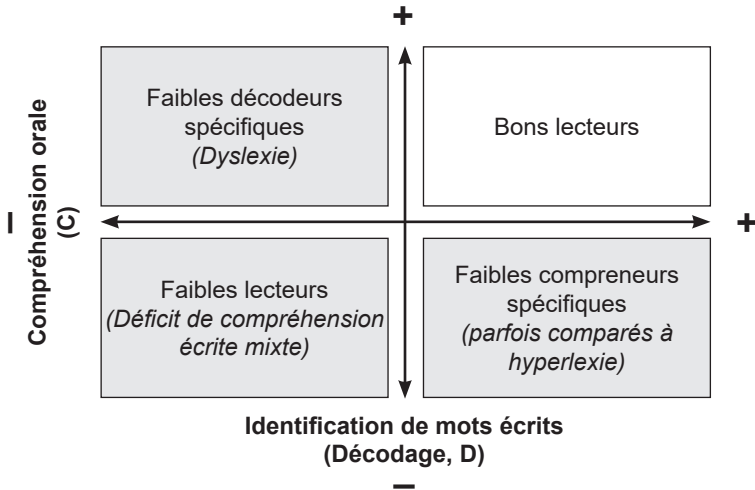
+

Compréhension orale (C)

Faibles décodeurs spécifiques
*(Dyslexie)*

Bons lecteurs

–

+

Faibles lecteurs
*(Déficit de compréhension écrite mixte)*

Faibles compreneurs spécifiques
*(parfois comparés à hyperlexie)*

Identification de mots écrits (Décodage, D)

–